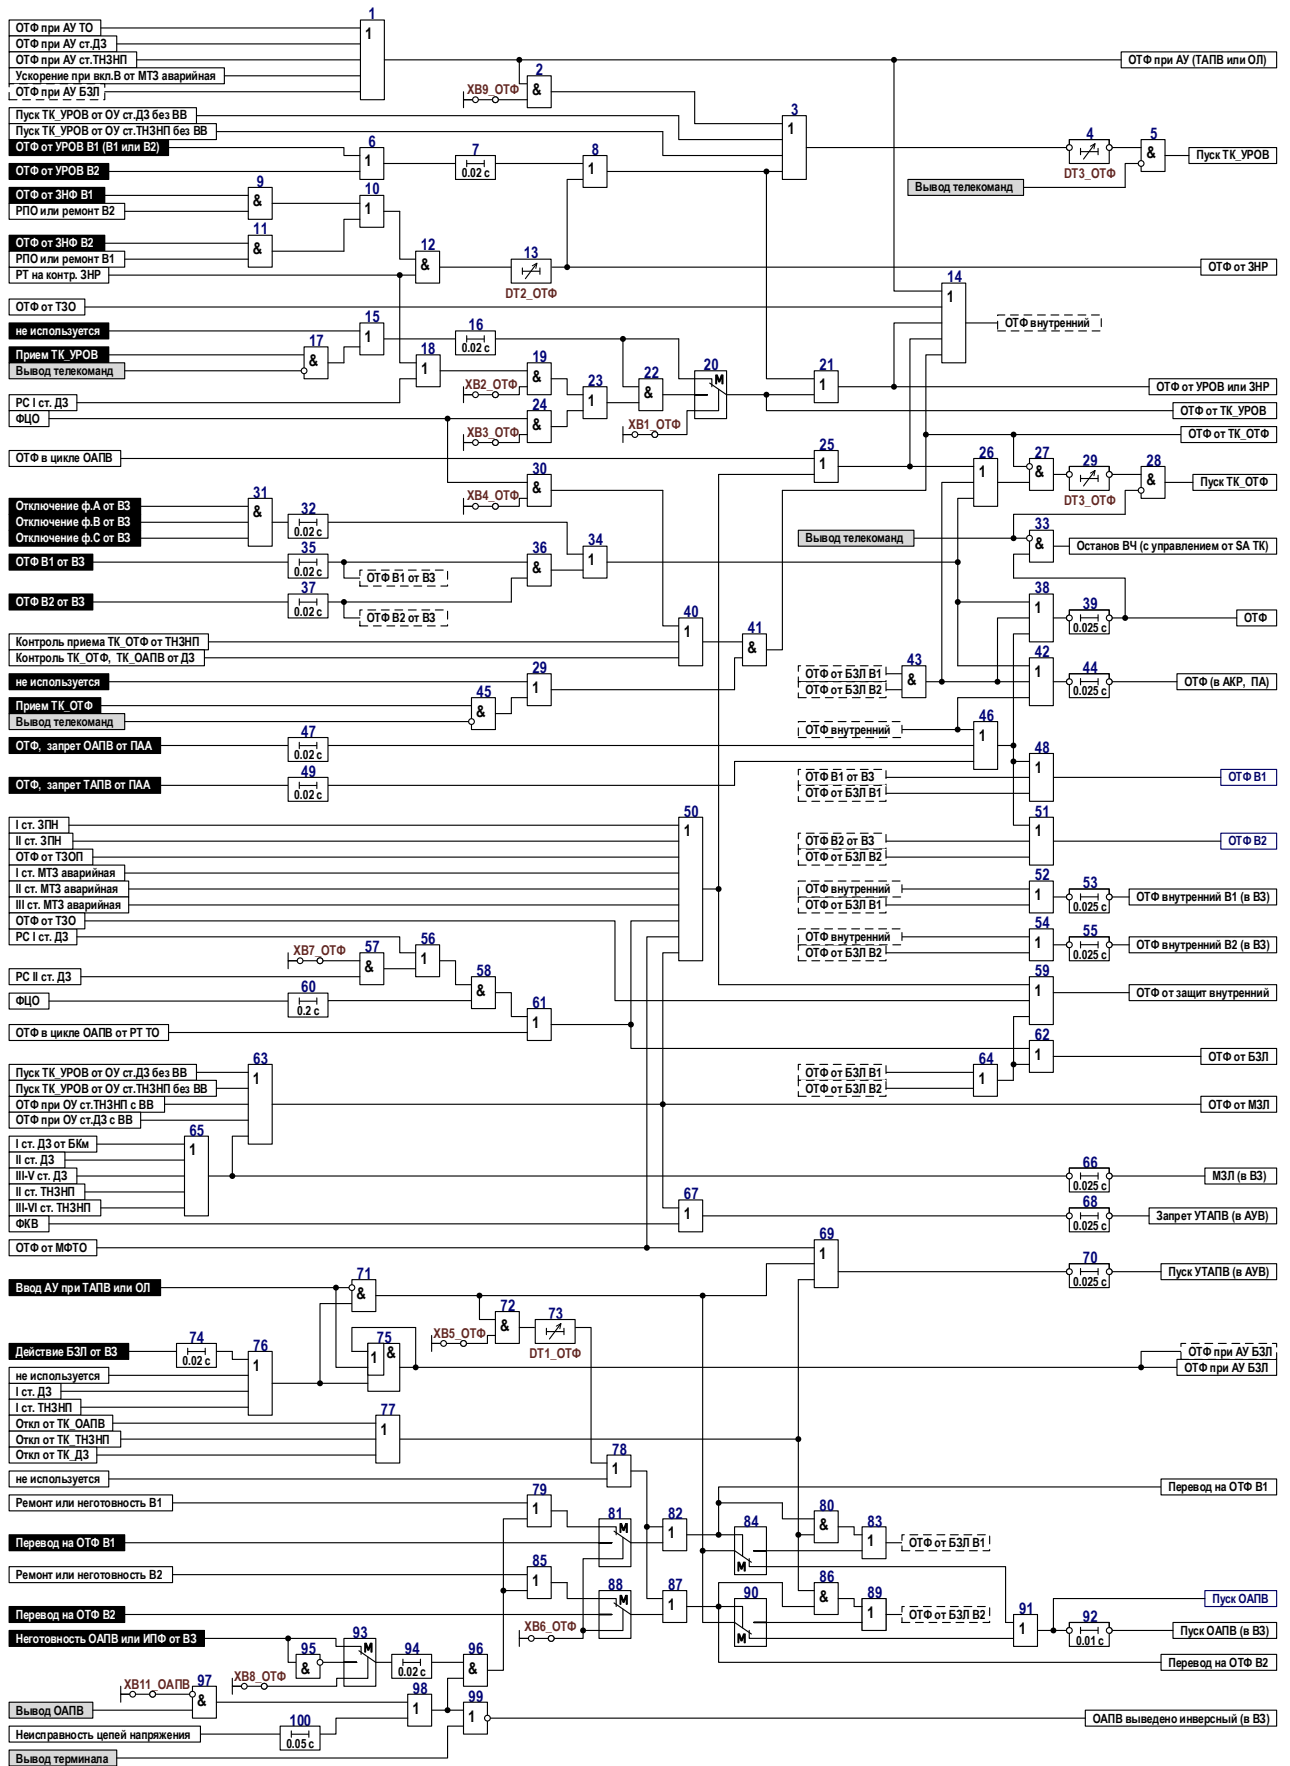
ОТФ при АУ ТО
ОТФ при АУ ст.ДЗ
ОТФ при АУ ст.ТНЗНП
Ускорение при вкл.В от МТЗ аварийная
ОТФ при АУ БЗЛ
1
1
2
&
ХВ9_ОТФ
ОТФ при АУ (ТАПВ или ОЛ)
Пуск ТК_УРОВ от ОУ ст.ДЗ без ВВ
Пуск ТК_УРОВ от ОУ ст.ТНЗНП без ВВ
ОТФ от УРОВ В1 (В1 или В2)
3
1
4
5
&
Пуск ТК_УРОВ
DT3_ОТФ
Вывод телекоманд
6
1
7
0.02 с
8
1
ОТФ от УРОВ В2
ОТФ от ЗНФ В1
РПО или ремонт В2
9
&
10
1
ОТФ от ЗНФ В2
РПО или ремонт В1
РТ на контр. ЗНР
11
&
12
&
13
DT2_ОТФ
ОТФ от ЗНР
ОТФ от ТЗО
14
1
ОТФ внутренний
не используется
15
1
16
0.02 с
Прием ТК_УРОВ
Вывод телекоманд
17
&
18
1
19
&
ХВ2_ОТФ
20
М
22
&
23
1
21
1
ОТФ от УРОВ или ЗНР
РС I ст. ДЗ
ФЦО
24
&
ХВ3_ОТФ
ХВ1_ОТФ
ОТФ от ТК_УРОВ
ОТФ от ТК_ОТФ
ОТФ в цикле ОАПВ
25
1
26
1
27
&
29
DT3_ОТФ
28
&
Пуск ТК_ОТФ
30
&
ХВ4_ОТФ
Отключение ф.А от ВЗ
Отключение ф.В от ВЗ
Отключение ф.С от ВЗ
31
&
32
0.02 с
Вывод телекоманд
33
&
Останов ВЧ (с управлением от SA ТК)
ОТФ В1 от ВЗ
35
0.02 с
ОТФ В1 от ВЗ
36
&
34
1
ОТФ В2 от ВЗ
37
0.02 с
ОТФ В2 от ВЗ
38
1
39
0.025 с
ОТФ
Контроль приема ТК_ОТФ от ТНЗНП
Контроль ТК_ОТФ, ТК_ОАПВ от ДЗ
40
1
41
&
ОТФ от БЗЛ В1
ОТФ от БЗЛ В2
43
&
42
1
44
0.025 с
ОТФ (в АКР, ПА)
не используется
29
1
Прием ТК_ОТФ
Вывод телекоманд
45
&
ОТФ внутренний
46
1
ОТФ, запрет ОАПВ от ПАА
47
0.02 с
48
1
ОТФ В1
ОТФ, запрет ТАПВ от ПАА
49
0.02 с
ОТФ В1 от ВЗ
ОТФ от БЗЛ В1
I ст. ЗПН
II ст. ЗПН
ОТФ от ТЗОП
I ст. МТЗ аварийная
II ст. МТЗ аварийная
III ст. МТЗ аварийная
ОТФ от ТЗО
РС I ст. ДЗ
50
1
ОТФ В2 от ВЗ
ОТФ от БЗЛ В2
51
1
ОТФ В2
ОТФ внутренний
ОТФ от БЗЛ В1
52
1
53
0.025 с
ОТФ внутренний В1 (в ВЗ)
ОТФ внутренний
ОТФ от БЗЛ В2
54
1
55
0.025 с
ОТФ внутренний В2 (в ВЗ)
ХВ7_ОТФ
57
&
56
1
РС II ст. ДЗ
58
&
59
1
ОТФ от защит внутренний
ФЦО
60
0.2 с
61
1
ОТФ в цикле ОАПВ от РТ ТО
62
1
ОТФ от БЗЛ
ОТФ от БЗЛ В1
ОТФ от БЗЛ В2
64
1
Пуск ТК_УРОВ от ОУ ст.ДЗ без ВВ
Пуск ТК_УРОВ от ОУ ст.ТНЗНП без ВВ
ОТФ при ОУ ст.ТНЗНП с ВВ
ОТФ при ОУ ст.ДЗ с ВВ
63
1
ОТФ от МЗЛ
I ст. ДЗ от БКм
II ст. ДЗ
III-V ст. ДЗ
II ст. ТНЗНП
III-VI ст. ТНЗНП
ФКВ
65
1
66
0.025 с
МЗЛ (в ВЗ)
67
1
68
0.025 с
Запрет УТАПВ (в АУВ)
ОТФ от МФТО
69
1
70
0.025 с
Пуск УТАПВ (в АУВ)
Ввод АУ при ТАПВ или ОЛ
71
&
72
&
73
DT1_ОТФ
ХВ5_ОТФ
75
1
&
Действие БЗЛ от ВЗ
74
0.02 с
76
1
ОТФ при АУ БЗЛ
ОТФ при АУ БЗЛ
не используется
I ст. ДЗ
I ст. ТНЗНП
Откл от ТК_ОАПВ
Откл от ТК_ТНЗНП
Откл от ТК_ДЗ
77
1
не используется
78
1
Ремонт или неготовность В1
79
1
Перевод на ОТФ В1
Перевод на ОТФ В1
81
М
82
1
84
М
80
&
83
1
ОТФ от БЗЛ В1
Ремонт или неготовность В2
85
1
Перевод на ОТФ В2
88
М
87
1
90
М
86
&
89
1
ОТФ от БЗЛ В2
91
1
Пуск ОАПВ
92
0.01 с
Пуск ОАПВ (в ВЗ)
Неготовность ОАПВ или ИПФ от ВЗ
95
&
93
М
94
0.02 с
96
&
ХВ6_ОТФ
Перевод на ОТФ В2
ХВ11_ОАПВ
97
&
ХВ8_ОТФ
98
1
99
1
Вывод ОАПВ
ОАПВ выведено инверсный (в ВЗ)
Неисправность цепей напряжения
100
0.05 с
Вывод терминала